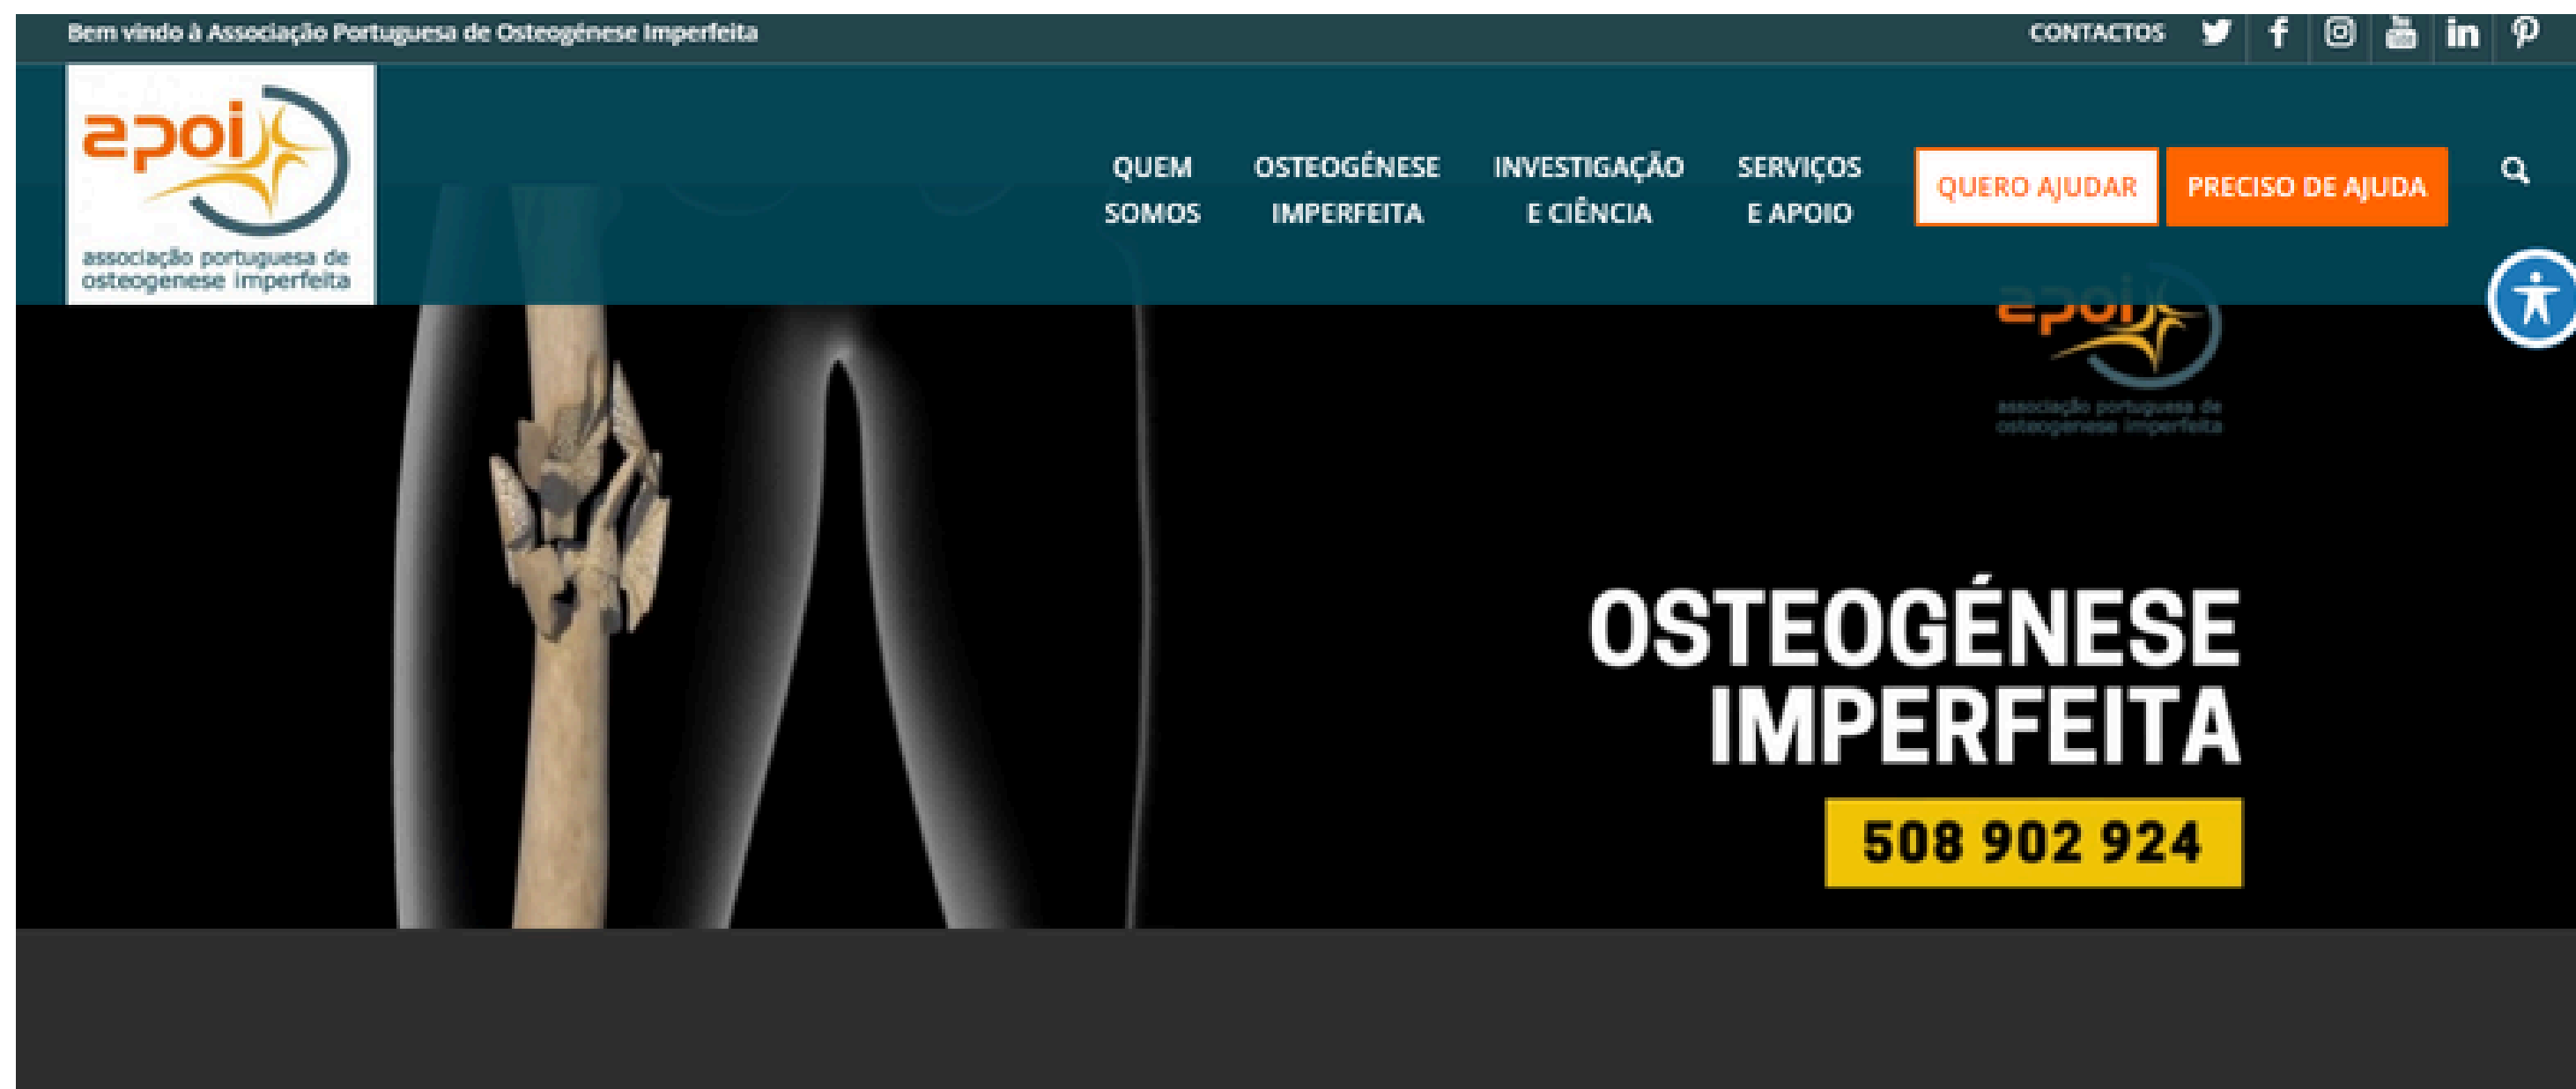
Bem vindo à Associação Portuguesa de Osteogénese Imperfeita

CONTACTOS

apoi
associação portuguesa de osteogenese imperfeita

QUEM SOMOS

OSTEOGÉNESE IMPERFEITA

INVESTIGAÇÃO E CIÊNCIA

SERVIÇOS E APOIO

QUERO AJUDAR

PRECISO DE AJUDA

apoi
associação portuguesa de osteogenese imperfeita

OSTEOGÉNESE IMPERFEITA

508 902 924